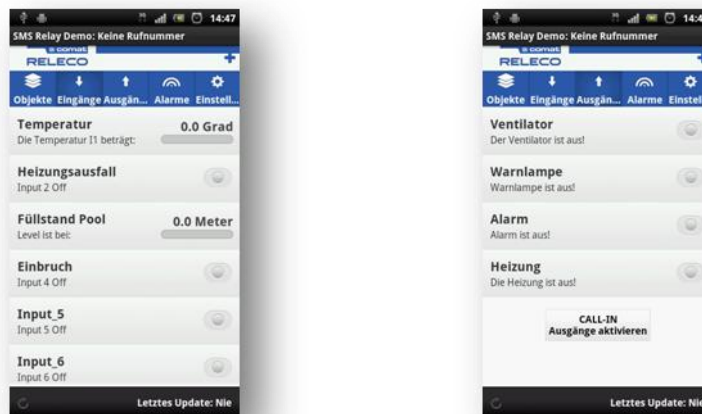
14:47
SMS Relay Demo: Keine Rufnummer
comat
RELECO
Objekte Eingänge Ausgän... Alarme Einstell...

Temperatur
Die Temperatur I1 beträgt:
0.0 Grad

Heizungsausfall
Input 2 Off

Füllstand Pool
Level ist bei:
0.0 Meter

Einbruch
Input 4 Off

Input_5
Input 5 Off

Input_6
Input 6 Off

Letztes Update: Nie

14:4
SMS Relay Demo: Keine Rufnummer
comat
RELECO
Objekte Eingänge Ausgän... Alarme Einstell

Ventilator
Der Ventilator ist aus!

Warnlampe
Warnlampe ist aus!

Alarm
Alarm ist aus!

Heizung
Die Heizung ist aus!

CALL-IN
Ausgänge aktivieren

Letztes Update: Nie